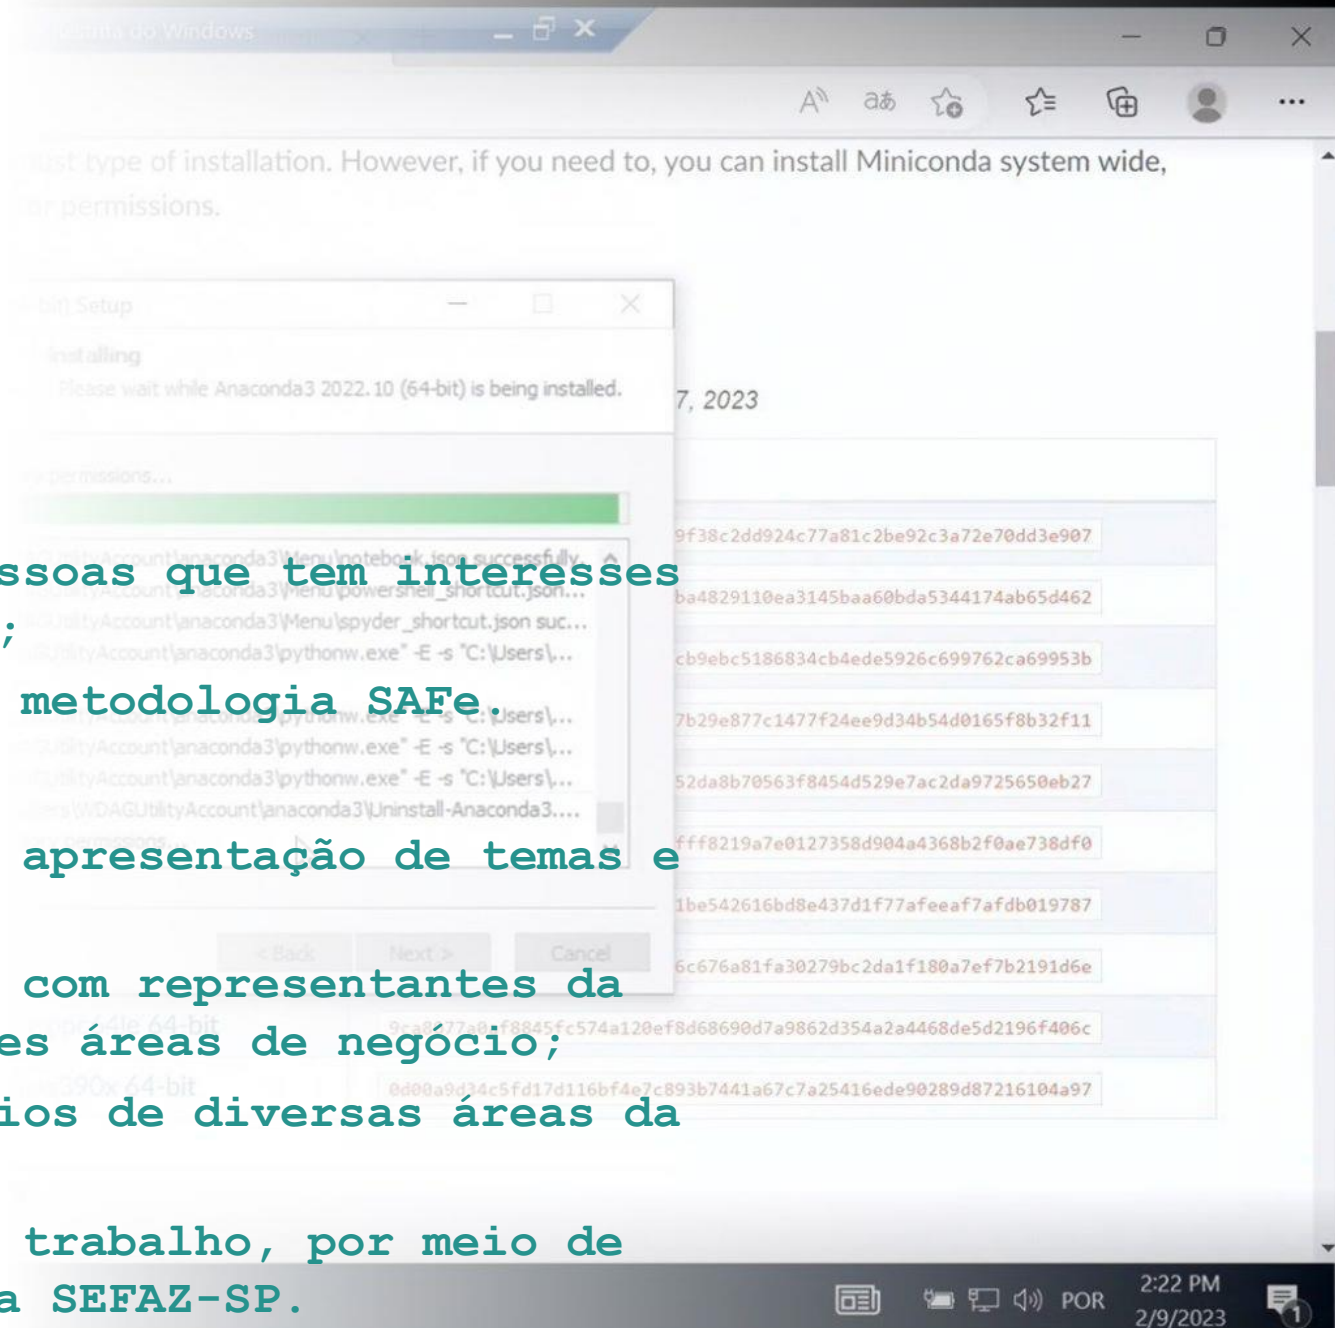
ssoas que tem interesses
;
metodologia SAFe.
apresentação de temas e
com representantes da
es áreas de negócio;
ios de diversas áreas da
trabalho, por meio de
a SEFAZ-SP.

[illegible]ema do Windows

ost type of installation. However, if you need to, you can install Miniconda system wide,
or permissions.

bit) Setup
Installing
Please wait while Anaconda3 2022.10 (64-bit) is being installed.

7, 2023

< Back
Next >
Cancel

9f38c2dd924c77a81c2be92c3a72e70dd3e907
ba4829110ea3145baa60bda5344174ab65d462
cb9ebc5186834cb4ede5926c699762ca69953b
7b29e877c1477f24ee9d34b54d0165f8b32f11
52da8b70563f8454d529e7ac2da9725650eb27
fff8219a7e0127358d904a4368b2f0ae738df0
1be542616bd8e437d1f77afeeaf7afdb019787
6c676a81fa30279bc2da1f180a7ef7b2191d6e
9ca8277a0f8845fc574a120ef8d68690d7a9862d354a2a4468de5d2196f406c
0d00a9d34c5fd17d116bf4e7c893b7441a67c7a25416ede90289d87216104a97

POR
2:22 PM
2/9/2023